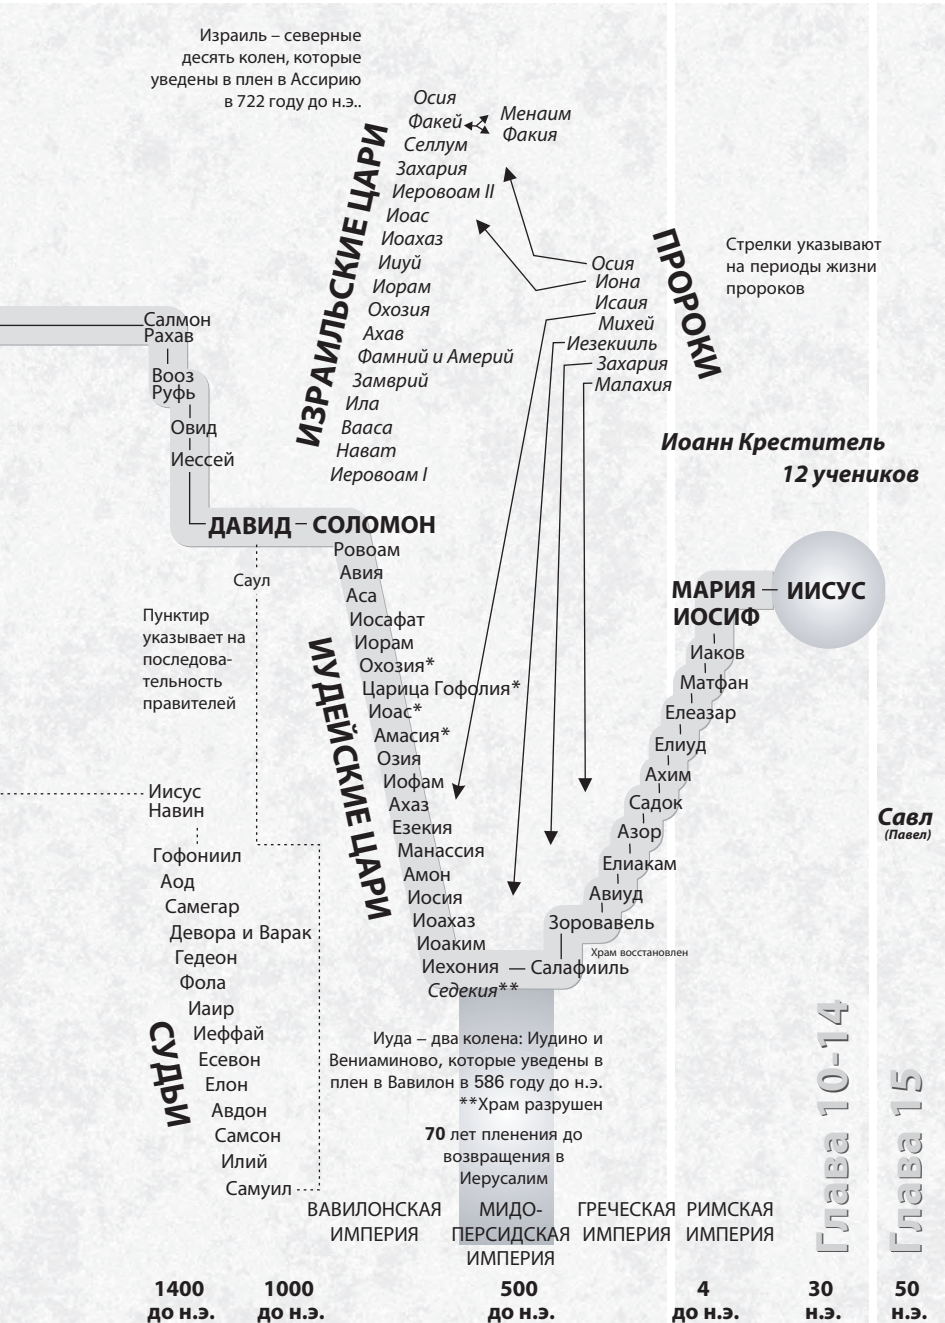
Израиль – северные десять колен, которые уведены в плен в Ассирию в 722 году до н.э..

ИЗРАИЛЬСКИЕ ЦАРИ

Осия
Факей
Менаим
Факия
Селлум
Захария
Иеровоам II
Иоас
Иоахаз
Ииуй
Иорам
Охозия
Ахав
Фамний и Америй
Замврий
Ила
Вааса
Нават
Иеровоам I

ПРОРОКИ

Осия
Иона
Исаия
Михей
Иезекииль
Захария
Малахия

Стрелки указывают на периоды жизни пророков

Салмон
Рахав
Вооз
Руфь
Овид
Иессей

Иоанн Креститель
12 учеников

ДАВИД – СОЛОМОН

Саул

Пунктир указывает на последовательность правителей

ИУДЕЙСКИЕ ЦАРИ

Ровоам
Авия
Аса
Иосафат
Иорам
Охозия*
Царица Гофолия*
Иоас*
Амасия*
Озия
Иофам
Ахаз
Езекия
Манассия
Амон
Иосия
Иоахаз
Иоаким
Иехония – Салафииль
Седекия**

МАРИЯ – ИИСУС
ИОСИФ
Иаков
Матфан
Елеазар
Елиуд
Ахим
Садок
Азор
Елиакам
Авиуд
Зоровавель
Храм восстановлен

Савл (Павел)

Иисус Навин

СУДЬИ

Гофониил
Аод
Самегар
Девора и Варак
Гедеон
Фола
Иаир
Иеффай
Есевон
Елон
Авдон
Самсон
Илий
Самуил

Иуда – два колена: Иудино и Вениаминово, которые уведены в плен в Вавилон в 586 году до н.э.
**Храм разрушен

70 лет пленения до возвращения в Иерусалим

Глава 10-14
Глава 15

ВАВИЛОНСКАЯ ИМПЕРИЯ
МИДО-ПЕРСИДСКАЯ ИМПЕРИЯ
ГРЕЧЕСКАЯ ИМПЕРИЯ
РИМСКАЯ ИМПЕРИЯ

1400 до н.э.
1000 до н.э.
500 до н.э.
4 до н.э.
30 н.э.
50 н.э.